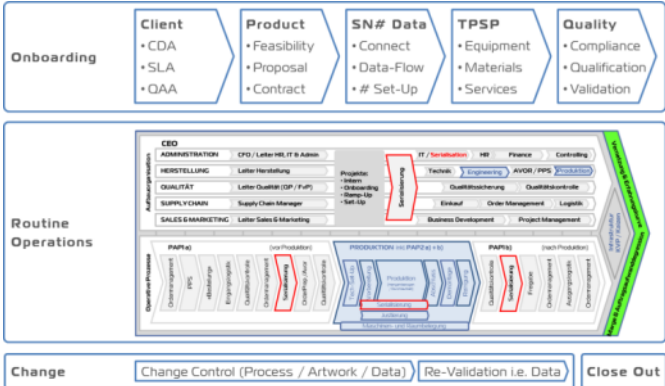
Onboarding

Client
• CDA
• SLA
• QAA

Product
• Feasibility
• Proposal
• Contract

SN# Data
• Connect
• Data-Flow
• # Set-Up

TPSP
• Equipment
• Materials
• Services

Quality
• Compliance
• Qualification
• Validation

Routine Operations

CEO
Aufbauorganisation
ADMINISTRATION
CFO / Leiter HR, IT & Admin
HERSTELLUNG
Leiter Herstellung
QUALITÄT
Leiter Qualität (QP / FvP)
SUPPLYCHAIN
Supply Chain Manager
SALES & MARKETING
Leiter Sales & Marketing
Projekte:
- Intern
- Onboarding
- Ramp-Up
- Set-Up
Serialisierung
IT / Serialisation
HR
Finance
Controlling
Technik
Engineering
AVOR / PPS
Produktion
Qualitätssicherung
Qualitätskontrolle
Einkauf
Order Management
Logistik
Business Development
Project Management
Operative Prozesse
PAP(a)
(vor Produktion)
PRODUKTION (vs: PAP(a) + (b)
Produktion
Serialisierung
Aufdruck
Maschinen- und Bauteilfertigung
PAP(b)
(nach Produktion)
Serialisierung
Freigabe
Auftragsabwicklung
Infrastruktur KVP / Kosten
Versorgung & Entsorgungsprozesse

Change

Change Control (Process / Artwork / Data)

Re-Validation i.e. Data

Close Out